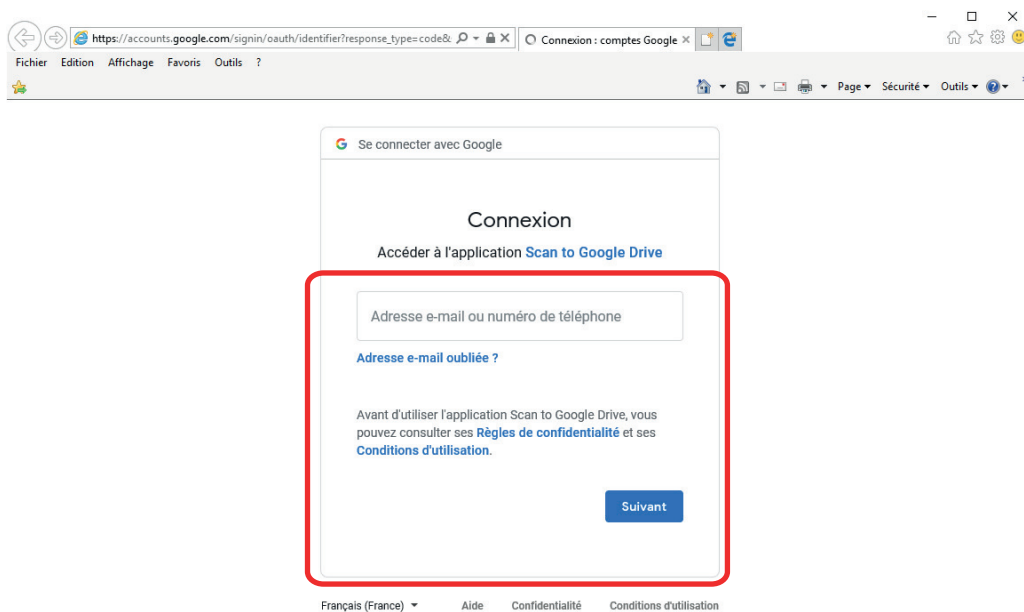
https://accounts.google.com/signin/oauth/identifier?response_type=code&
Connexion : comptes Google ×

Fichier Edition Affichage Favoris Outils ?

Page ▾ Sécurité ▾ Outils ▾

G Se connecter avec Google

Connexion

Accéder à l'application Scan to Google Drive

Adresse e-mail ou numéro de téléphone

Adresse e-mail oubliée ?

Avant d'utiliser l'application Scan to Google Drive, vous pouvez consulter ses Règles de confidentialité et ses Conditions d'utilisation.

Suivant

Français (France) ▾ Aide Confidentialité Conditions d'utilisation